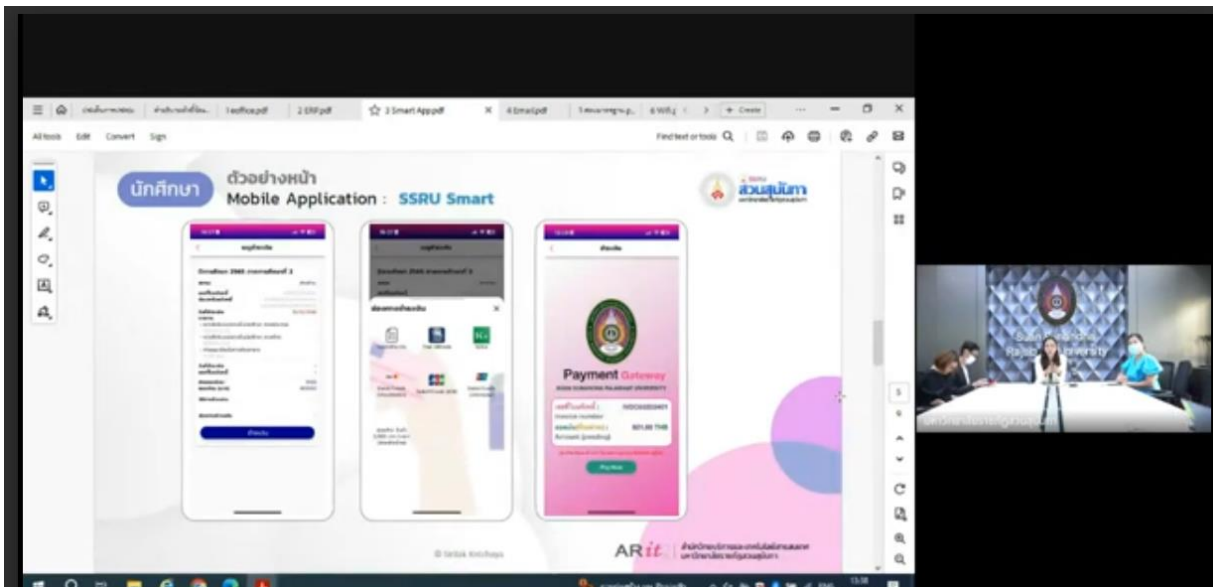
1 eoffice.pdf | 2 ERP.pdf | 3 Smart App.pdf | 4 Email.pdf | + Create

All tools Edit Convert Sign

Find text or tools

นักศึกษา ตัวอย่างหน้า Mobile Application : SSRU Smart

สวนสุนันทา

Payment Gateway

Pay Now

AR it

5